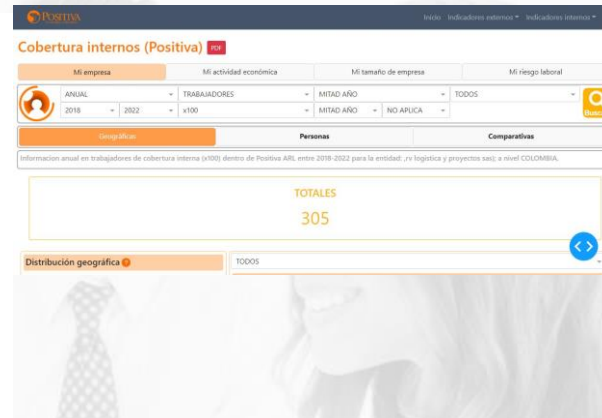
POSITIVA

Inicio Indicadores externos ▾ Indicadores internos ▾

Cobertura internos (Positiva) PDF

Mi empresa | Mi actividad económica | Mi tamaño de empresa | Mi riesgo laboral

ANUAL | TRABAJADORES | MITAD AÑO | TODOS

2018 | 2022 | x100 | MITAD AÑO | NO APLICA

Busca

Geográficas | Personas | Comparativas

Informacion anual en trabajadores de cobertura interna (x100) dentro de Positiva ARL entre 2018-2022 para la entidad: ,rv logística y proyectos sas); a nivel COLOMBIA.

TOTALES

305

Distribución geográfica ?

TODOS